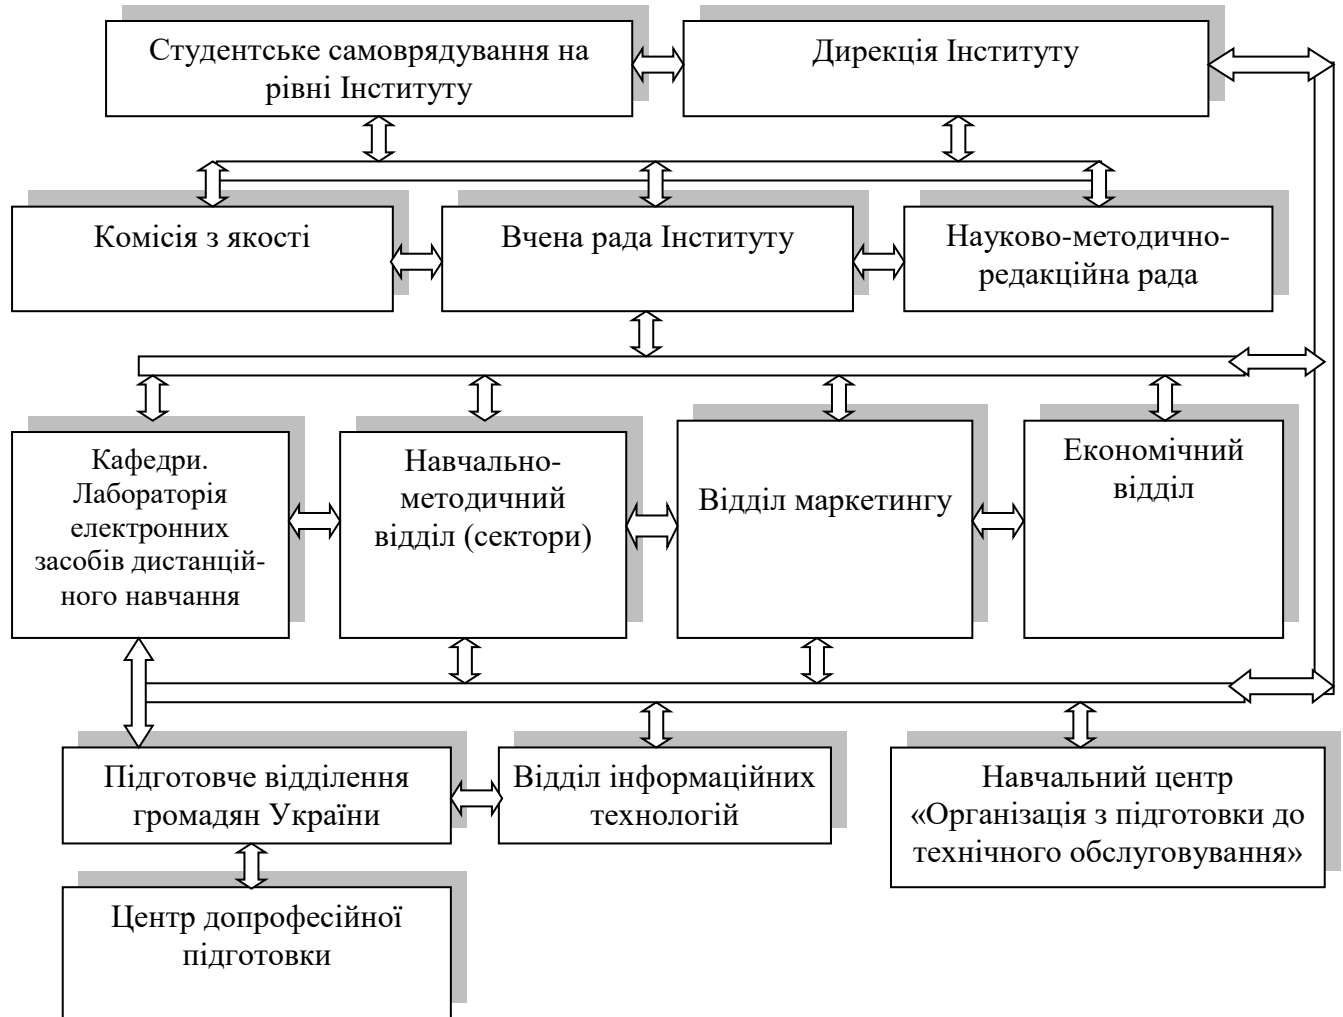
Студентське самоврядування на рівні Інституту

Дирекція Інституту

Комісія з якості

Вчена рада Інституту

Науково-методично-редакційна рада

Кафедри. Лабораторія електронних засобів дистанційного навчання

Навчально-методичний відділ (сектори)

Відділ маркетингу

Економічний відділ

Підготовче відділення громадян України

Відділ інформаційних технологій

Навчальний центр «Організація з підготовки до технічного обслуговування»

Центр допрофесійної підготовки